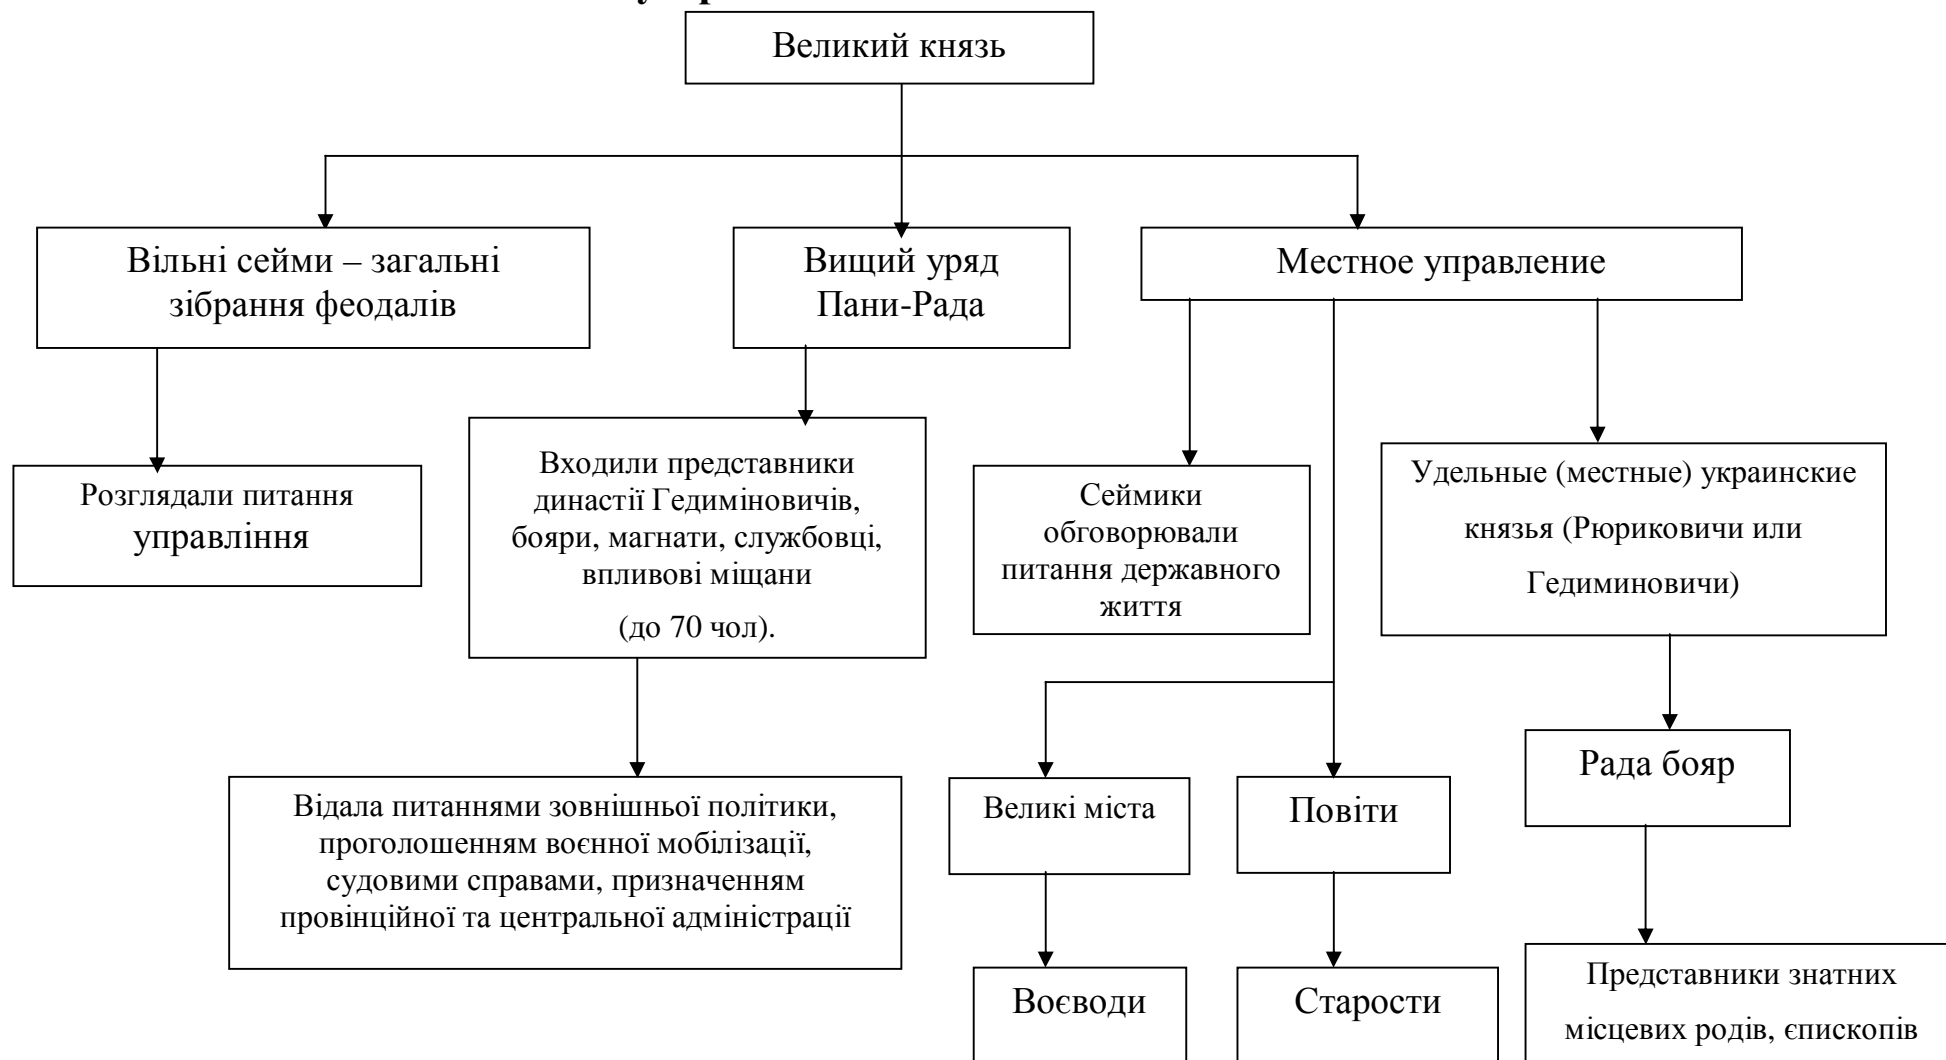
Великий князь

Вільні сейми – загальні зібрання феодалів

Вищий уряд Пани-Рада

Местное управление

Розглядали питання управління

Входили представники династії Гедиміновичів, бояри, магнати, службовці, впливові міщани

(до 70 чол).

Сеймики обговорювали питання державного життя

Удельные (местные) украинские князья (Рюриковичи или Гедиминовичи)

Відала питаннями зовнішньої політики, проголошенням воєнної мобілізації, судовими справами, призначенням провінційної та центральної адміністрації

Великі міста

Повіти

Рада бояр

Воєводи

Старости

Представники знатних місцевих родів, єпископів